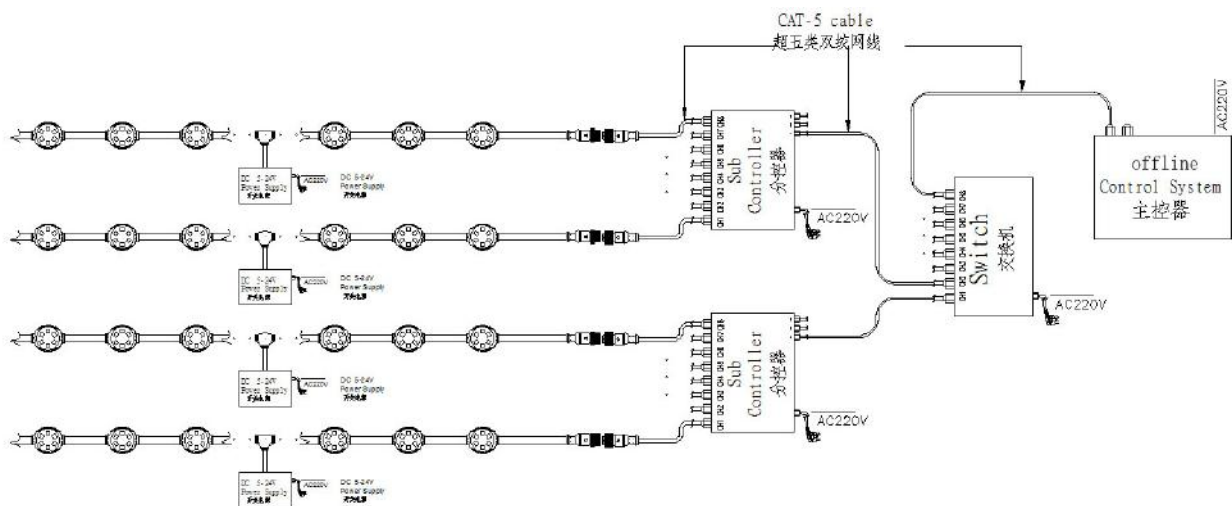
CAT-5 cable
超五类双绞网线

AC220V

offline
Control System
主控器

DC 5-24V
Power Supply
开关电源

AC220V

DC 5-24V
Power Supply

Sub
Controller
分控器

CH1 CH2 CH3 CH4 CH5 CH6 CH7 CH8

AC220V

DC 5-24V
Power Supply
开关电源

AC220V

DC 5-24V
Power Supply

Switch
交换机

CH1 CH2 CH3 CH4 CH5 CH6 CH7 CH8

AC220V

DC 5-24V
Power Supply
开关电源

AC220V

DC 5-24V
Power Supply

Sub
Controller
分控器

CH1 CH2 CH3 CH4 CH5 CH6 CH7 CH8

AC220V

DC 5-24V
Power Supply
开关电源

AC220V

DC 5-24V
Power Supply